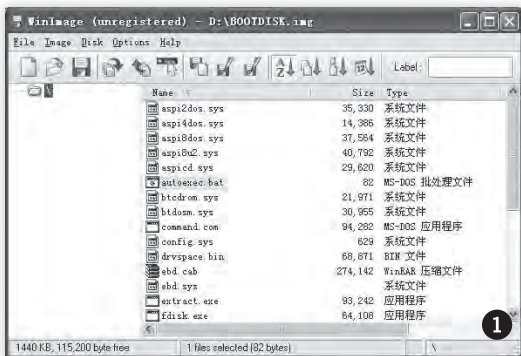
WinImage (unregistered) - D:\BOOTDISK.img

File Image Disk Options Help

Label:

| Name | Size | Type |
|---|---|---|
| aspi2dos.sys | 35,330 | 系统文件 |
| aspi4dos.sys | 14,386 | 系统文件 |
| aspi8dos.sys | 37,564 | 系统文件 |
| aspi8u2.sys | 40,792 | 系统文件 |
| aspicd.sys | 29,620 | 系统文件 |
| autoexec.bat | 82 | MS-DOS 批处理文件 |
| btcdrom.sys | 21,971 | 系统文件 |
| btdosm.sys | 30,955 | 系统文件 |
| command.com | 94,282 | MS-DOS 应用程序 |
| config.sys | 629 | 系统文件 |
| drvspace.bin | 68,871 | BIN 文件 |
| ebd.cab | 274,142 | WinRAR 压缩文件 |
| ebd.sys |  | 系统文件 |
| extract.exe | 93,242 | 应用程序 |
| fdisk.exe | 64,108 | 应用程序 |

1

1440 KB, 115,200 byte free | 1 files selected (82 bytes)